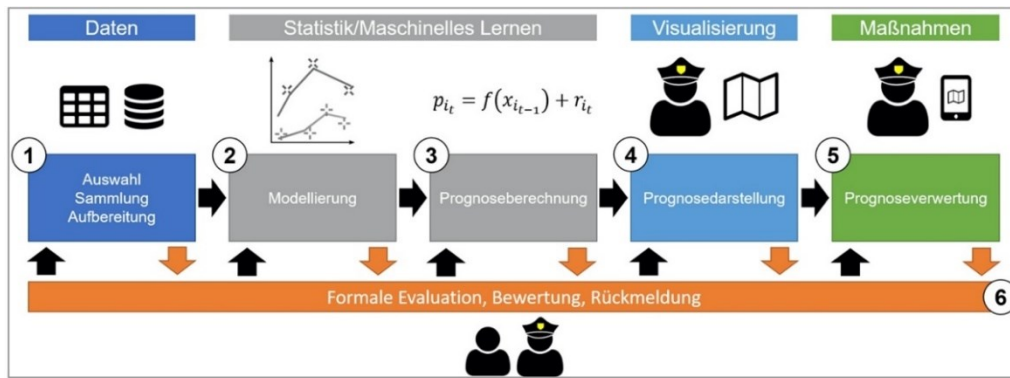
Daten

Statistik/Maschinelles Lernen

Visualisierung

Maßnahmen

$p_{i_t} = f(x_{i_{t-1}}) + r_{i_t}$

1
Auswahl
Sammlung
Aufbereitung

2
Modellierung

3
Prognoseberechnung

4
Prognosedarstellung

5
Prognoseverwertung

Formale Evaluation, Bewertung, Rückmeldung

6